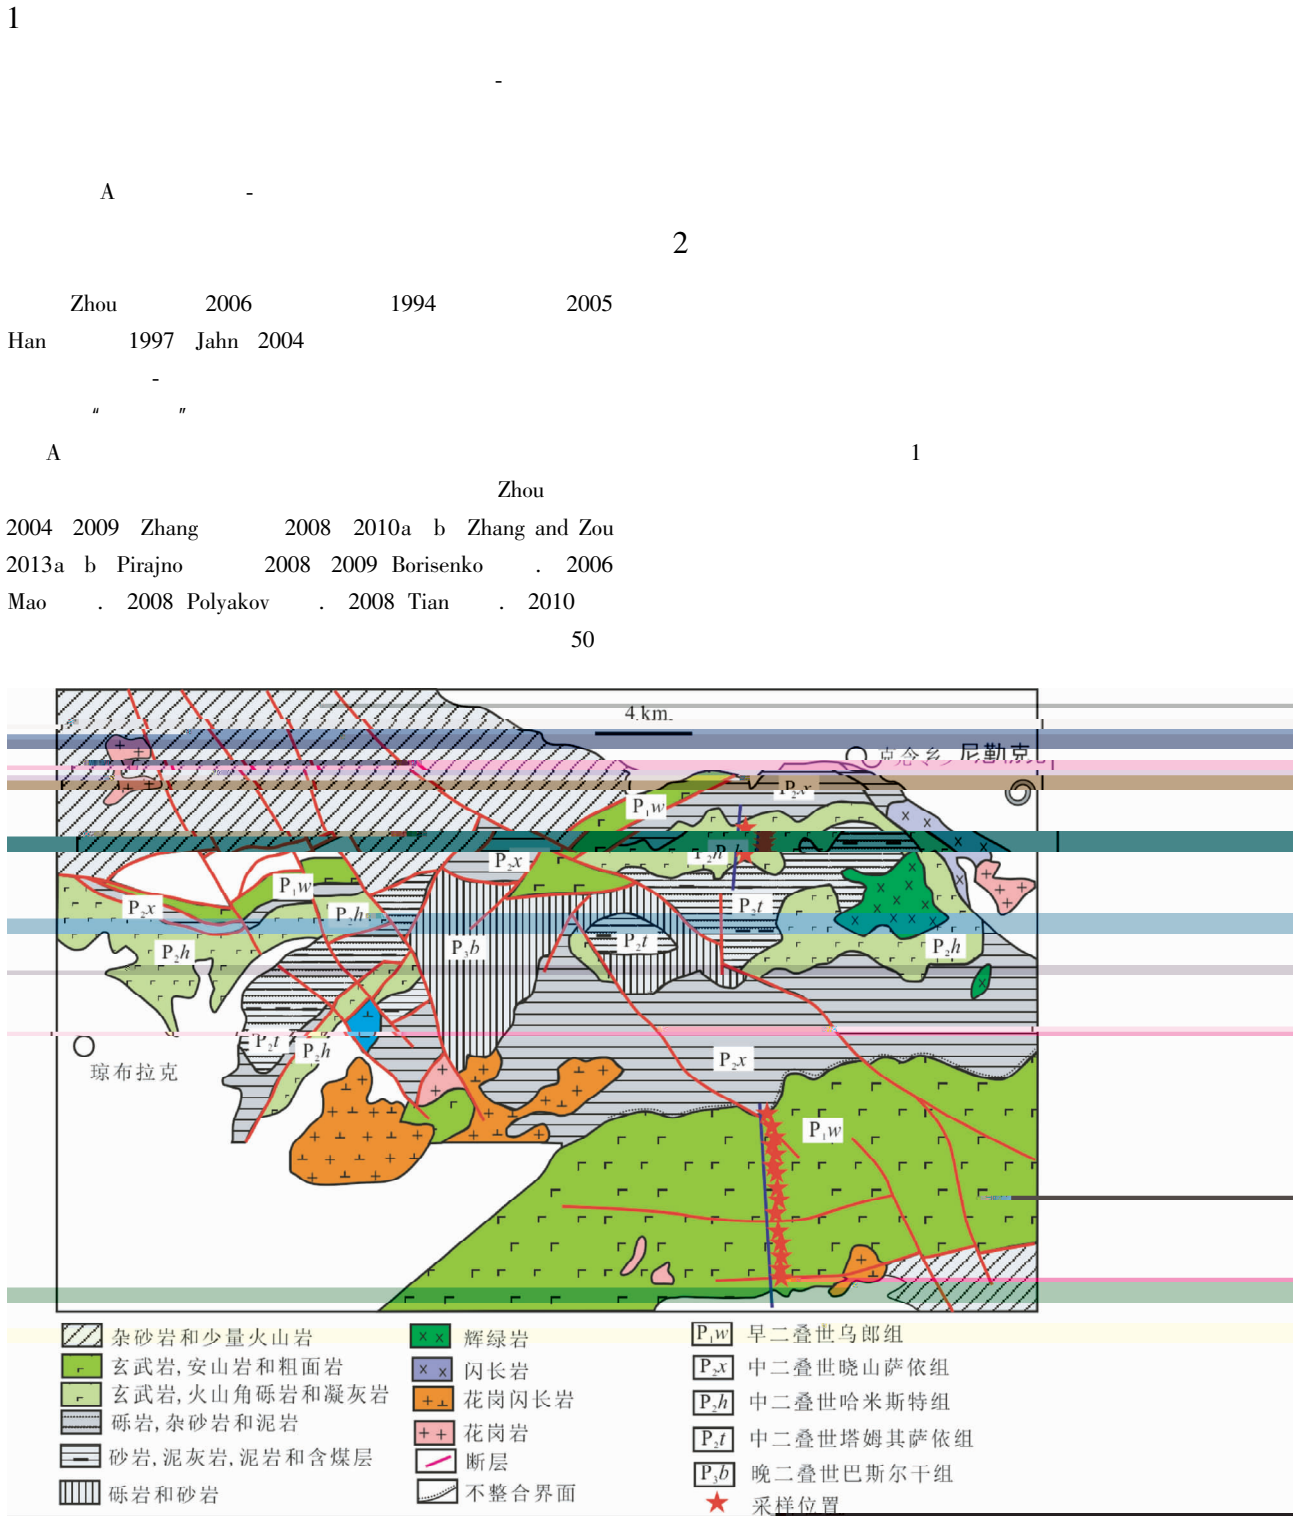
1

-

A -

2

Zhou 2006 1994 2005

Han 1997 Jahn 2004

-

" "

A 1

Zhou

2004 2009 Zhang 2008 2010a b Zhang and Zou 2013a b Pirajno 2008 2009 Borisenko . 2006 Mao . 2008 Polyakov . 2008 Tian . 2010

50

4 km

克孜乡 尼勒克

$P_1w$

$P_2x$

$P_2h$

$P_2x$

$P_1w$

$P_2x$

$P_2h$

$P_2t$

$P_3b$

$P_2t$

$P_2h$

$P_2t$

$P_2h$

琼布拉克

$P_2x$

$P_1w$

杂砂岩和少量火山岩
玄武岩, 安山岩和粗面岩
玄武岩, 火山角砾岩和凝灰岩
砾岩, 杂砂岩和泥岩
砂岩, 泥灰岩, 泥岩和含煤层
砾岩和砂岩
辉绿岩
闪长岩
花岗闪长岩
花岗岩
断层
不整合界面
$P_1w$ 早二叠世乌郎组
$P_2x$ 中二叠世晓山萨依组
$P_2h$ 中二叠世哈米斯特组
$P_2t$ 中二叠世塔姆其萨依组
$P_3b$ 晚二叠世巴斯尔干组
采样位置